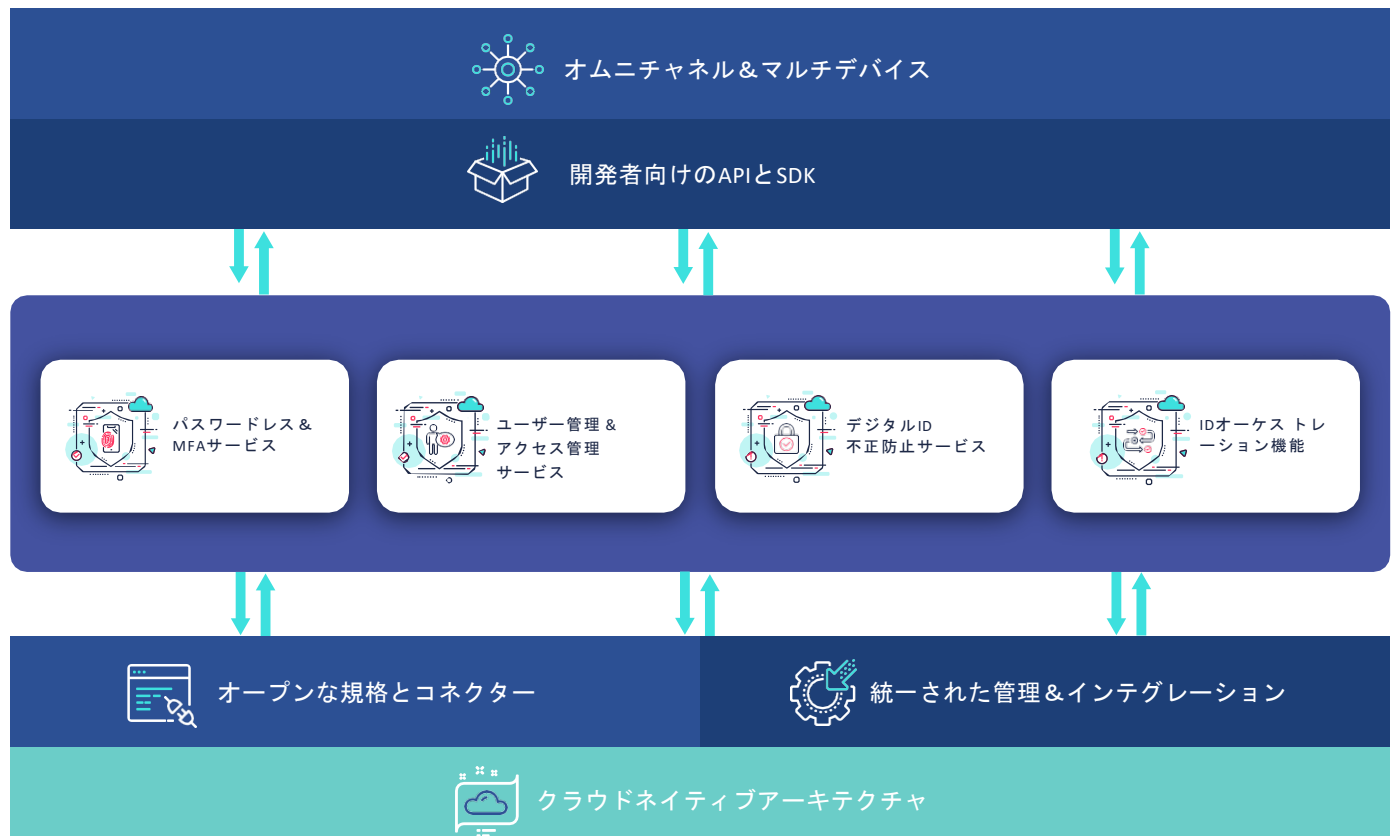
オムニチャネル＆マルチデバイス

開発者向けのAPIとSDK

パスワードレス＆ MFAサービス

ユーザー管理＆ アクセス管理 サービス

デジタルID 不正防止サービス

IDオーケストレーション機能

オープンな規格とコネクター

統一された管理＆インテグレーション

クラウドネイティブアーキテクチャ